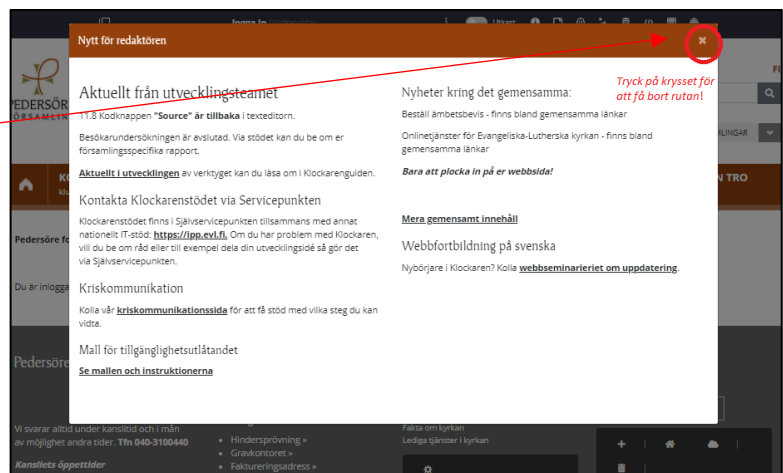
Inga in

Utkast

Nytt för redaktören

×

Tryck på krysset för att få bort rutan!

Aktuellt från utvecklingsteamet

11.8 Kodknappen "Source" är tillbaka i texteditorn.

Besökarundersökningen är avslutad. Via stödet kan du be om er församlingsspecifika rapport.

Aktuellt i utvecklingen av verktyget kan du läsa om i Klockarenguiden.

Kontakta Klockarenstödet via Servicepunkten

Klockarenstödet finns i Självservicepunkten tillsammans med annat nationellt IT-stöd: https://ipp.evl.fi. Om du har problem med Klockaren, vill du be om råd eller till exempel dela din utvecklingsidé så gör det via Självservicepunkten.

Kriskommunikation

Kolla vår kriskommunikationssida för att få stöd med vilka steg du kan vidta.

Mall för tillgänglighetsutlåtandet

Se mallen och instruktionerna

Nyheter kring det gemensamma:

Beställ ämbetsbevis - finns bland gemensamma länkar

Onlinetjänster för Evangeliska-Lutherska kyrkan - finns bland gemensamma länkar

Bara att plocka in på er webbsida!

Mera gemensamt innehåll

Webbfortbildning på svenska

Nybörjare i Klockaren? Kolla webbseminarieriet om uppdatering.

PEDERSÖRE FÖRSAMLIN

Pedersöre fö

Du är inlogga

Pedersöre

Vi svarar alltid under kansliet och i mån av möjlighet andra tider. Tfn 040-3100440

Kansliets öppettider

Hindersprövning »
Gravkontoret »
Faktureringsadress »

Fakta om kyrkan
Lediga tjänster i kyrkan

N TRO

LINGAR